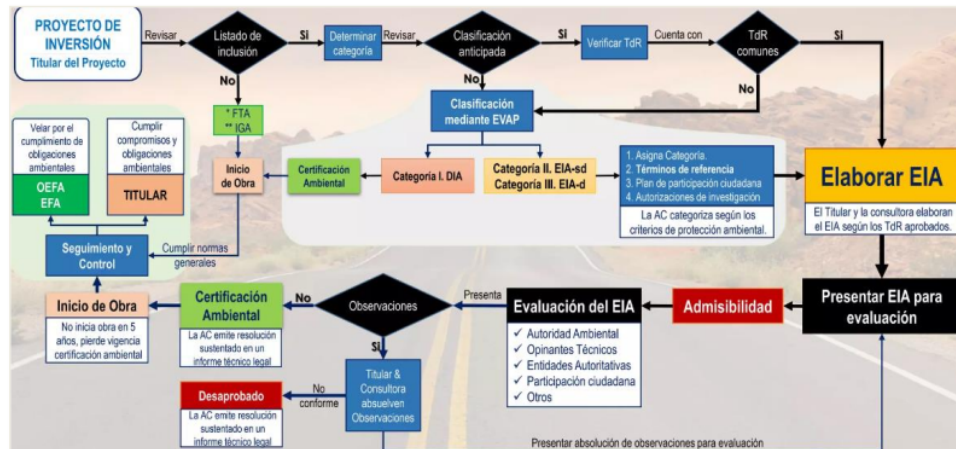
PROYECTO DE INVERSIÓN
Titular del Proyecto

Revisar

Listado de inclusión

Si

Determinar categoría

Revisar

Clasificación anticipada

Si

Verificar TdR

Cuenta con

TdR comunes

Si

No

No

No

* FTA
** IGA

Clasificación mediante EVAP

Velar por el cumplimiento de obligaciones ambientales

OEFA
EFA

Cumplir compromisos y obligaciones ambientales

TITULAR

Inicio de Obra

Certificación Ambiental

Categoría I. DIA

Categoría II. EIA-sd
Categoría III. EIA-d

1. Asigna Categoría.
2. Términos de referencia
3. Plan de participación ciudadana
4. Autorizaciones de investigación

La AC categoriza según los criterios de protección ambiental.

Elaborar EIA

El Titular y la consultora elaboran el EIA según los TdR aprobados.

Seguimiento y Control

Cumplir normas generales

Inicio de Obra

No inicia obra en 5 años, pierde vigencia certificación ambiental

No

Certificación Ambiental

La AC emite resolución sustentado en un informe técnico legal

Observaciones

Presenta

Evaluación del EIA

✓ Autoridad Ambiental
✓ Opinantes Técnicos
✓ Entidades Autoritativas
✓ Participación ciudadana
✓ Otros

Admisibilidad

Presentar EIA para evaluación

Si

Titular & Consultora absuelven Observaciones

No conforme

Desaprobado

La AC emite resolución sustentado en un informe técnico legal

Presentar absolución de observaciones para evaluación